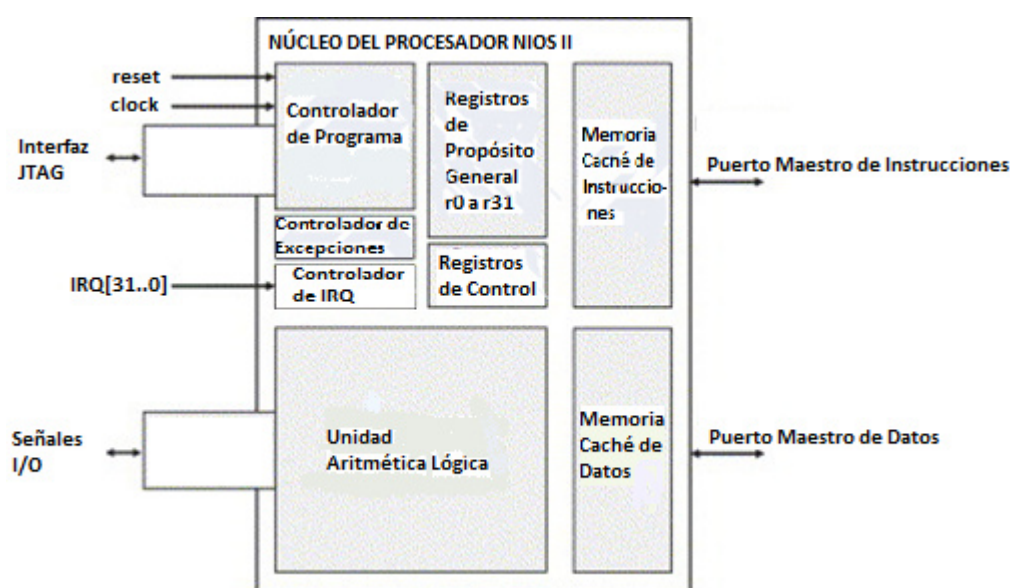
NÚCLEO DEL PROCESADOR NIOS II

reset

clock

Controlador de Programa

Registros de Propósito General r0 a r31

Memoria Caché de Instrucciones

Interfaz JTAG

Puerto Maestro de Instrucciones

Controlador de Excepciones

Controlador de IRQ

IRQ[31..0]

Registros de Control

Señales I/O

Unidad Aritmética Lógica

Memoria Caché de Datos

Puerto Maestro de Datos